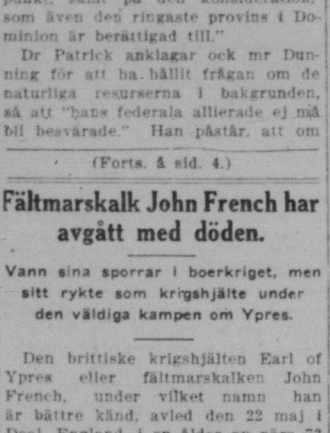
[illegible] som även den ringaste provins i Dominion är berättigad till."

Dr Patrick anklagar ock mr Dunning för att ha hållit frågan om de naturliga resurserna i bakgrunden, så att "hans federala allierade ej må bli besvärade." Han påstår, att om

(Forts. å sid. 4.)

Fältmarskalk John French har avgått med döden.

Vann sina sporrar i boerkriget, men sitt rykte som krigshjälte under den väldiga kampen om Ypres.

Den brittiske krigshjälten Earl of Ypres eller fältmarskalken John French, under vilket namn han är bättre känd, avled den 22 maj i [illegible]